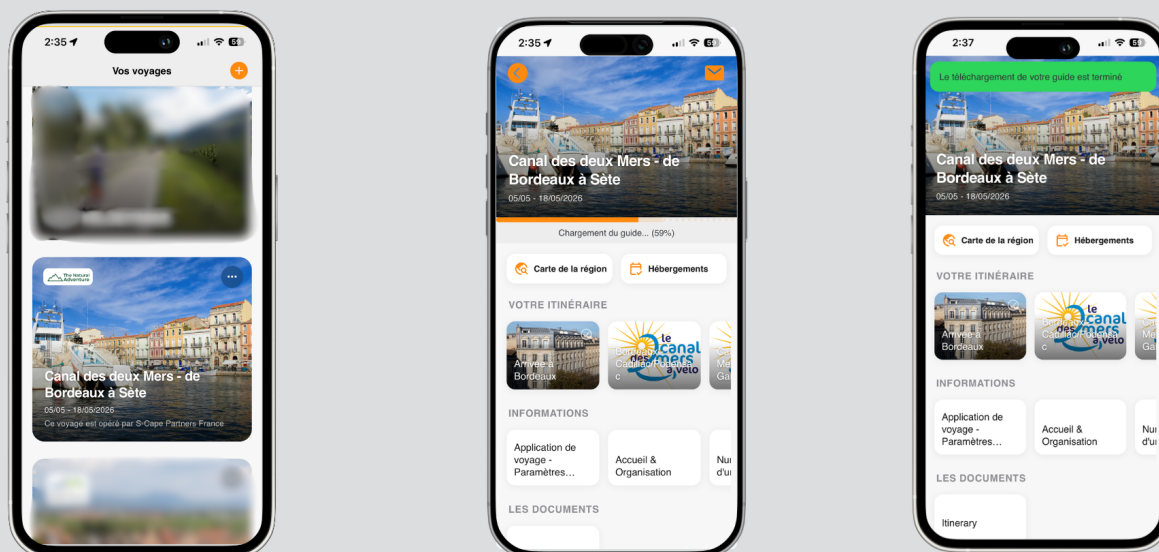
2:35

Vos voyages

The Natural Adventure

Canal des deux Mers - de Bordeaux à Sète
05/05 - 18/05/2026
Ce voyage est opéré par S-Cape Partners France

2:35

Canal des deux Mers - de Bordeaux à Sète
05/05 - 18/05/2026

Chargement du guide... (59%)

Carte de la région
Hébergements

VOTRE ITINÉRAIRE

Arrivée à Bordeaux
le canal des mers à vélo
Bordeaux - Cadillac/Podensac
Ca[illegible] Me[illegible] Ga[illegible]

INFORMATIONS

Application de voyage - Paramètres...
Accueil & Organisation
Nu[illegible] d'u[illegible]

LES DOCUMENTS

2:37

Le téléchargement de votre guide est terminé

Canal des deux Mers - de Bordeaux à Sète
05/05 - 18/05/2026

Carte de la région
Hébergements

VOTRE ITINÉRAIRE

Arrivée à Bordeaux
le canal des mers à vélo
Bordeaux - Cadillac/Podensac
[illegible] Me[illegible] Ga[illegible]

INFORMATIONS

Application de voyage - Paramètres...
Accueil & Organisation
Nu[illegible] d'u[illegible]

LES DOCUMENTS

Itinerary